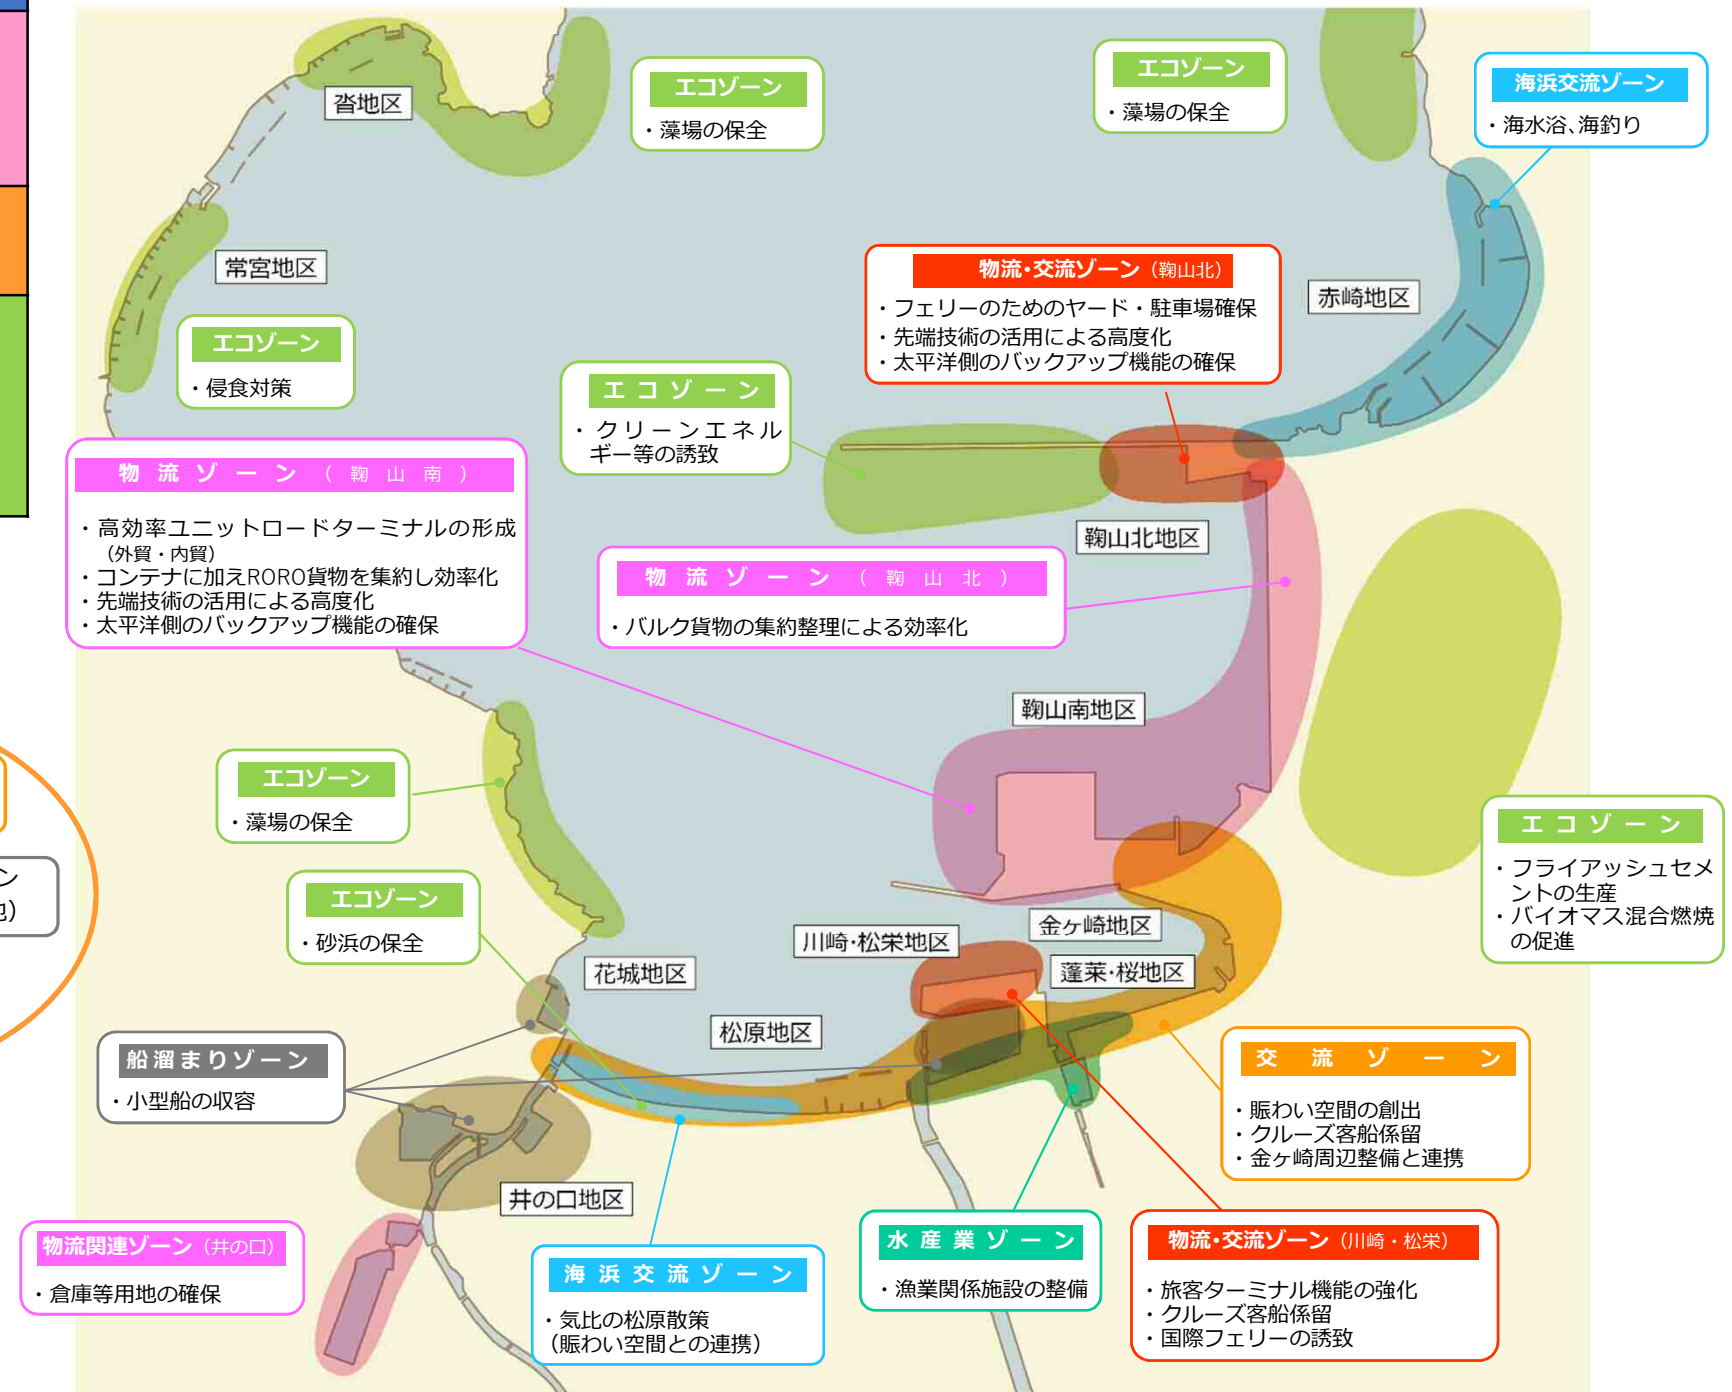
沓地区

エコゾーン
・藻場の保全

エコゾーン
・藻場の保全

海浜交流ゾーン
・海水浴、海釣り

常宮地区

エコゾーン
・侵食対策

物流・交流ゾーン（鞠山北）
・フェリーのためのヤード・駐車場確保
・先端技術の活用による高度化
・太平洋側のバックアップ機能の確保

赤崎地区

エコゾーン
・クリーンエネルギー等の誘致

物流ゾーン（鞠山南）
・高効率ユニットロードターミナルの形成（外貿・内貿）
・コンテナに加えRORO貨物を集約し効率化
・先端技術の活用による高度化
・太平洋側のバックアップ機能の確保

鞠山北地区

物流ゾーン（鞠山北）
・バルク貨物の集約整理による効率化

鞠山南地区

エコゾーン
・藻場の保全

エコゾーン
・フライアッシュセメントの生産
・バイオマス混合燃焼の促進

エコゾーン
・砂浜の保全

川崎・松栄地区

金ヶ崎地区

花城地区

蓬莱・桜地区

松原地区

船溜まりゾーン
・小型船の収容

交流ゾーン
・賑わい空間の創出
・クルーズ客船係留
・金ヶ崎周辺整備と連携

井の口地区

物流関連ゾーン（井の口）
・倉庫等用地の確保

海浜交流ゾーン
・気比の松原散策
（賑わい空間との連携）

水産業ゾーン
・漁業関係施設の整備

物流・交流ゾーン（川崎・松栄）
・旅客ターミナル機能の強化
・クルーズ客船係留
・国際フェリーの誘致